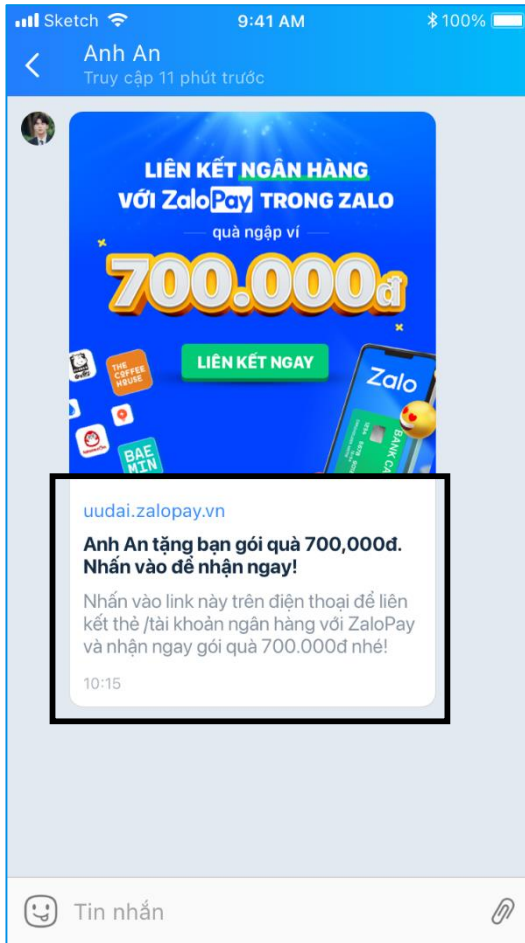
Sketch 9:41 AM 100%

Anh An
Truy cập 11 phút trước

LIÊN KẾT NGÂN HÀNG VỚI ZaloPay TRONG ZALO
quà ngập ví
700.000đ
LIÊN KẾT NGAY

THE COFFEE HOUSE
BAEMIN
Zalo
BANK CA

uudai.zalopay.vn
Anh An tặng bạn gói quà 700,000đ. Nhấn vào để nhận ngay!
Nhấn vào link này trên điện thoại để liên kết thẻ /tài khoản ngân hàng với ZaloPay và nhận ngay gói quà 700.000đ nhé!
10:15

Tin nhắn